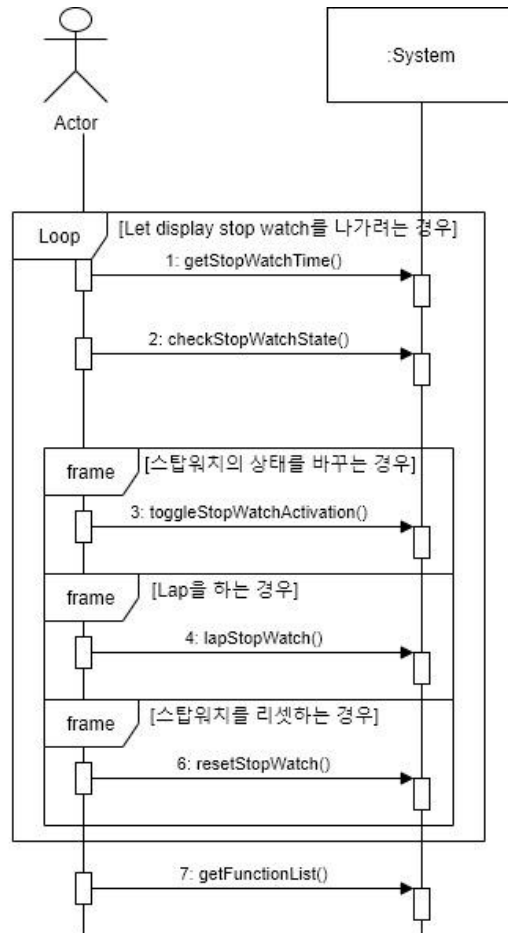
Actor

:System

Loop

[Let display stop watch를 나가려는 경우]

1: getStopWatchTime()

2: checkStopWatchState()

frame

[스탑워치의 상태를 바꾸는 경우]

3: toggleStopWatchActivation()

frame

[Lap을 하는 경우]

4: lapStopWatch()

frame

[스탑워치를 리셋하는 경우]

6: resetStopWatch()

7: getFunctionList()